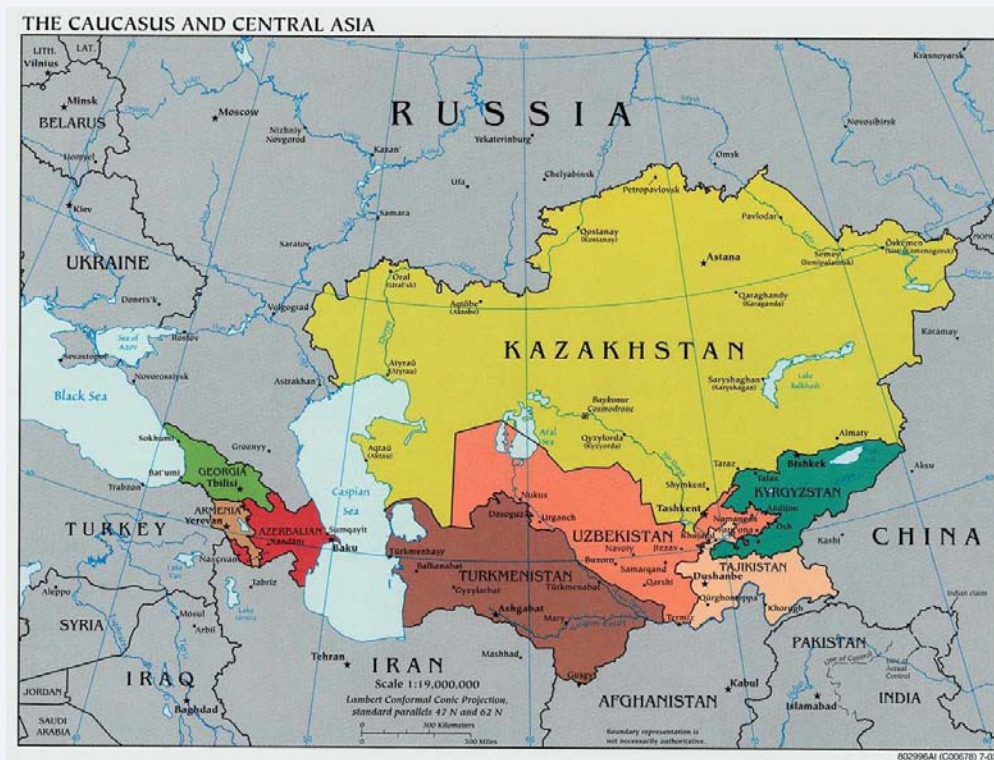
THE CAUCASUS AND CENTRAL ASIA

LITH. LAT. Vilnius
Minsk
BELARUS
Moscow
RUSSIA
Krasnoyarsk
Nizhniy Novgorod
Kazan'
Yekaterinburg
Novosibirsk
Homyel'
Ufa
Chelyabinsk
Omsk
Kiev
Samara
Petropavlovsk
Pavlodar
Qostanay (Kostanay)
Saratov
Astana
Semey (Semipalatinsk)
Öskemen (Ust'-Kamenogorsk)
UKRAINE
Oral (Ural'sk)
Volgograd
Aqtöbe (Aktobe)
Qaraghandy (Karaganda)
Donets'k
Rostov
Sea of Azov
Karamay
Sevastopol'
KAZAKHSTAN
Novorossiysk
Atyraū (Atyrau)
Astrakhan'
Saryshaghan (Saryshagan)
Lake Balkhash
Black Sea
Bayqongyr Cosmodrome
Aqtaū (Aktau)
Aral Sea
Qyzylorda (Kyzylorda)
Almaty
Sokhumi
Groznyy
Bishkek
Aksu
Bat'umi
GEORGIA
Tbilisi
Caspian Sea
Nukus
Taraz
Shymkent
Talas
KYRGYZSTAN
Trabzon
ARMENIA
Yerevan
Sumqayit
AZERBAIJAN
Xankändi
Baku
Daşoguz
Urganch
UZBEKISTAN
Tashkent
Namangan
Andijon
Osh
TURKEY
Türkmenbaşy
Navoiy
Jizzax
Khujand
Kashi
CHINA
Naxçıvan
Tabriz
Balkanabat
TURKMENISTAN
Buxoro
Samarqand
Qarshi
Dushanbe
TAJIKISTAN
Aleppo
Lake Urmia
Gyzylarbat
Türkmenabat
Qŭrghonteppa
Khorugh
Indian claim
Mosul
Ashgabat
Mary
Termiz
SYRIA
Arbil
Mashhad
PAKISTAN
Line of Control
Line of Actual Control
Tehran
IRAN
Scale 1:19,000,000
Lambert Conformal Conic Projection, standard parallels 47 N and 62 N
0 300 Kilometers
0 300 Miles
IRAQ
JORDAN
Baghdad
Kabul
Islamabad
AFGHANISTAN
INDIA
Gusgy
SAUDI ARABIA
Boundary representation is not necessarily authoritative.
802996AI (C00678) 7-0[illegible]